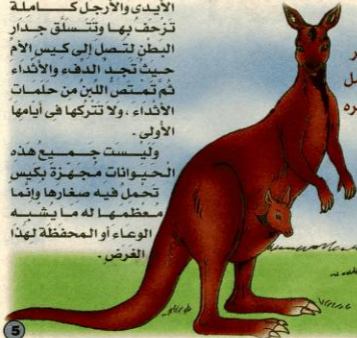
الأيدي والأرجل كاملة تزحف بها وتتسلق جدار البطن لتصل إلى كيس الأم حيث تجد الدفء والأثداء ثم تمتص اللبن من حلمات الأثداء، ولا تتركها في أيامها الأولى.

وليست جميع هذه الحيوانات مجهزة بكيس تحمل فيه صغارها وإنما معظمها له ما يشبه الوعاء أو المحفظة لهذا الغرض.

5